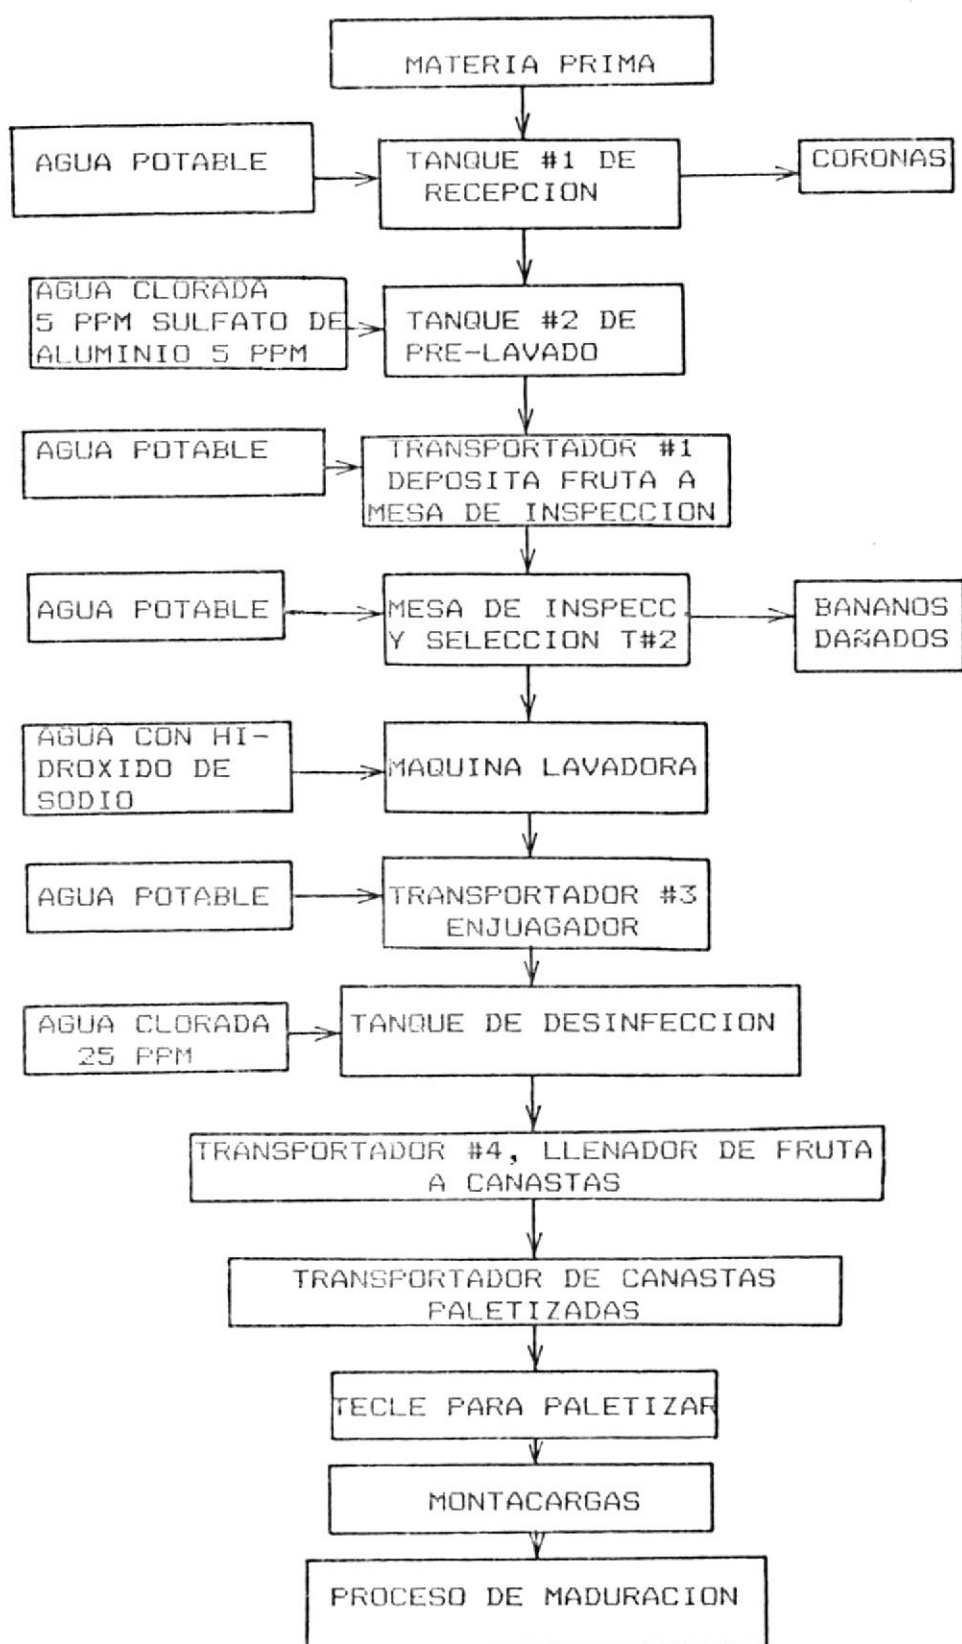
MATERIA PRIMA

AGUA POTABLE

TANQUE #1 DE RECEPCION

CORONAS

AGUA CLORADA 5 PPM SULFATO DE ALUMINIO 5 PPM

TANQUE #2 DE PRE-LAVADO

AGUA POTABLE

TRANSPORTADOR #1 DEPOSITA FRUTA A MESA DE INSPECCION

AGUA POTABLE

MESA DE INSPECC Y SELECCION T#2

BANANOS DAÑADOS

AGUA CON HIDROXIDO DE SODIO

MAQUINA LAVADORA

AGUA POTABLE

TRANSPORTADOR #3 ENJUAGADOR

AGUA CLORADA 25 PPM

TANQUE DE DESINFECCION

TRANSPORTADOR #4, LLENADOR DE FRUTA A CANASTAS

TRANSPORTADOR DE CANASTAS PALETIZADAS

TECLE PARA PALETIZAR

MONTACARGAS

PROCESO DE MADURACION